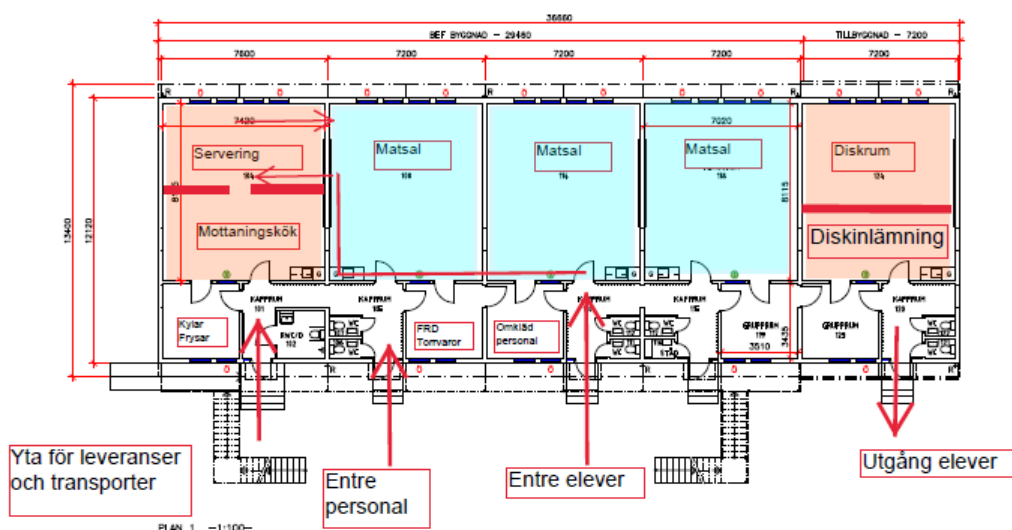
36660

BEF BYGGNAD – 29460

TILLBYGGNAD – 7200

7600

7200

7200

7200

7200

7430

7020

Servering

Matsal

108

Matsal

116

Matsal

116

Diskrum

124

Mottaningskök

Diskinlämning

13420

12120

8115

3435

KAPPRUM

101

KAPPRUM

105

KAPPRUM

KAPPRUM

115

GRUPPRUM

119

GRUPPRUM

125

KAPPRUM

130

Kylar Frysar

RWC/D

102

FRD Torrvaror

Omkläd personal

WC

WC

WC

STÄD

3510

Yta för leveranser och transporter

Entre personal

Entre elever

Utgång elever

PLAN 1 –1:100–